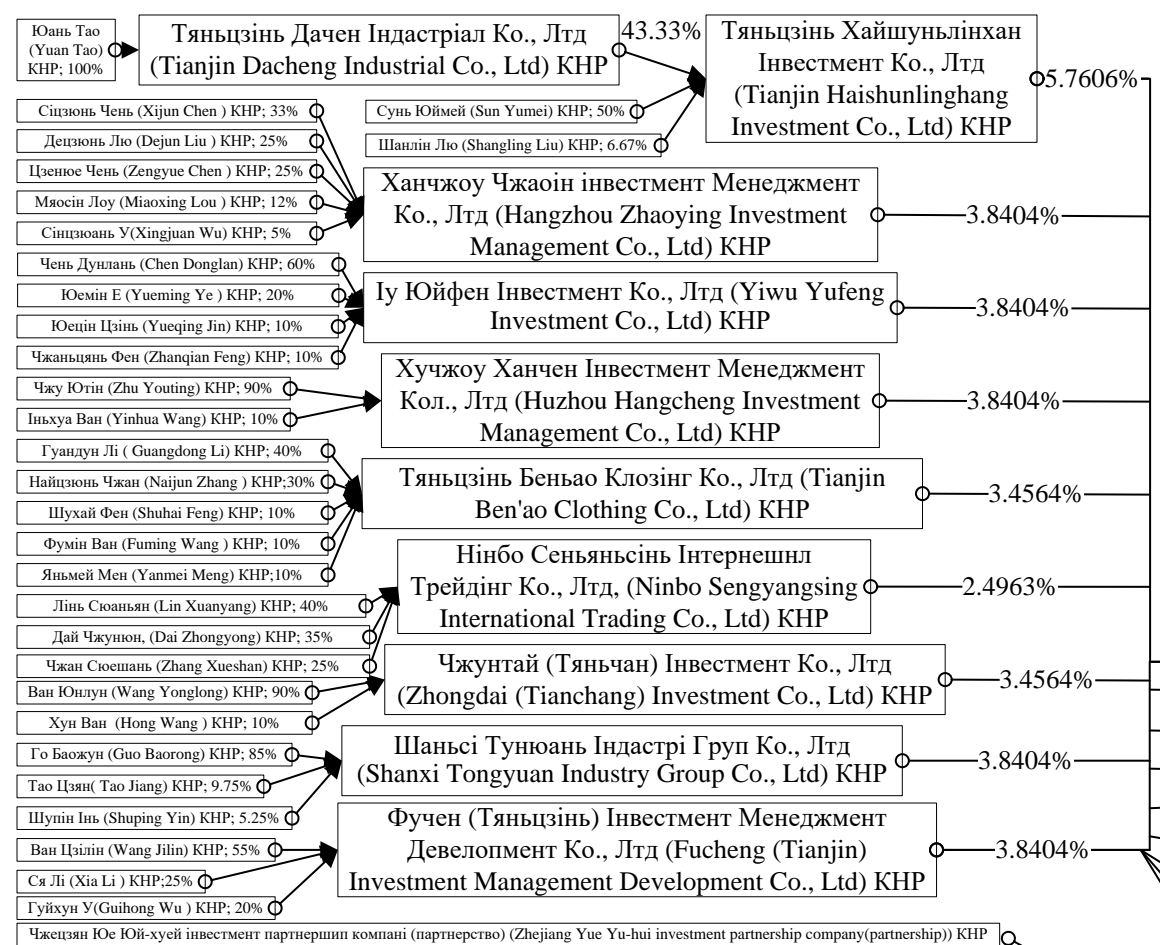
Юань Тао (Yuan Tao) КНР; 100%

Тяньцзінь Дачен Індастріал Ко., Лтд (Tianjin Dacheng Industrial Co., Ltd) КНР

43.33%

Тяньцзінь Хайшуньлінхан Інвестмент Ко., Лтд (Tianjin Haishunlinghang Investment Co., Ltd) КНР

5.7606%

Сунь Юймей (Sun Yumei) КНР; 50%

Шанлін Лю (Shangling Liu) КНР; 6.67%

Сіцзюнь Чень (Xijun Chen ) КНР; 33%

Децзюнь Лю (Dejun Liu ) КНР; 25%

Цзенюе Чень (Zengyue Chen ) КНР; 25%

Мяосін Лоу (Miaoxing Lou ) КНР; 12%

Сінцзюань У(Xingjuan Wu) КНР; 5%

Ханчжоу Чжаоін інвестмент Менеджмент Ко., Лтд (Hangzhou Zhaoying Investment Management Co., Ltd) КНР

3.8404%

Чень Дунлань (Chen Donglan) КНР; 60%

Юемін Е (Yueming Ye ) КНР; 20%

Юецін Цзінь (Yueqing Jin) КНР; 10%

Чжаньцянь Фен (Zhanqian Feng) КНР; 10%

Іу Юйфен Інвестмент Ко., Лтд (Yiwu Yufeng Investment Co., Ltd) КНР

3.8404%

Чжу Ютін (Zhu Youting) КНР; 90%

Іньхуа Ван (Yinhua Wang) КНР; 10%

Хучжоу Ханчен Інвестмент Менеджмент Кол., Лтд (Huzhou Hangcheng Investment Management Co., Ltd) КНР

3.8404%

Гуандун Лі ( Guangdong Li) КНР; 40%

Найцзюнь Чжан (Naijun Zhang ) КНР;30%

Шухай Фен (Shuhai Feng) КНР; 10%

Фумін Ван (Fuming Wang ) КНР; 10%

Яньмей Мен (Yanmei Meng) КНР;10%

Тяньцзінь Беньао Клозінг Ко., Лтд (Tianjin Ben'ao Clothing Co., Ltd) КНР

3.4564%

Лінь Сюаньян (Lin Xuanyang) КНР; 40%

Дай Чжунюн, (Dai Zhongyong) КНР; 35%

Чжан Сюешань (Zhang Xueshan) КНР; 25%

Нінбо Сеньяньсінь Інтернешнл Трейдінг Ко., Лтд, (Ninbo Sengyangsing International Trading Co., Ltd) КНР

2.4963%

Ван Юнлун (Wang Yonglong) КНР; 90%

Хун Ван (Hong Wang ) КНР; 10%

Чжунтай (Тяньчан) Інвестмент Ко., Лтд (Zhongdai (Tianchang) Investment Co., Ltd) КНР

3.4564%

Го Баожун (Guo Baorong) КНР; 85%

Тао Цзян( Tao Jiang) КНР; 9.75%

Шупін Інь (Shuping Yin) КНР; 5.25%

Шаньсі Тунюань Індастрі Груп Ко., Лтд (Shanxi Tongyuan Industry Group Co., Ltd) КНР

3.8404%

Ван Цзілін (Wang Jilin) КНР; 55%

Ся Лі (Xia Li ) КНР;25%

Гуйхун У(Guihong Wu ) КНР; 20%

Фучен (Тяньцзінь) Інвестмент Менеджмент Девелопмент Ко., Лтд (Fucheng (Tianjin) Investment Management Development Co., Ltd) КНР

3.8404%

Чжецзян Юе Юй-хуей інвестмент партнершип компані (партнерство) (Zhejiang Yue Yu-hui investment partnership company(partnership)) КНР